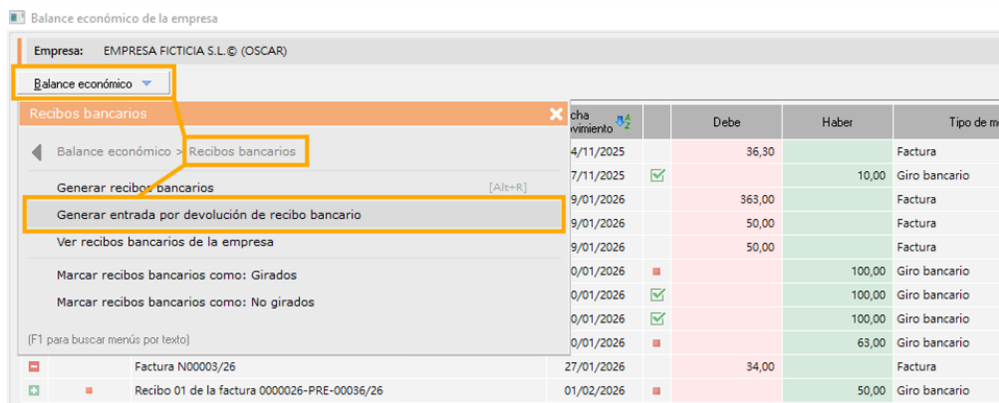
Balance económico de la empresa

Empresa: EMPRESA FICTICIA S.L.© (OSCAR)

Balance económico

Recibos bancarios

Balance económico > Recibos bancarios

Generar recibos bancarios [Alt+R]

Generar entrada por devolución de recibo bancario

Ver recibos bancarios de la empresa

Marcar recibos bancarios como: Girados

Marcar recibos bancarios como: No girados

[F1 para buscar menús por texto]

| | | | cha ovimiento | | Debe | Haber | Tipo de m |
|---|---|---|---|---|---|---|---|
| | | | 4/11/2025 | | 36,30 | | Factura |
| | | | 7/11/2025 | | | 10,00 | Giro bancario |
| | | | 9/01/2026 | | 363,00 | | Factura |
| | | | 9/01/2026 | | 50,00 | | Factura |
| | | | 9/01/2026 | | 50,00 | | Factura |
| | | | 0/01/2026 | | | 100,00 | Giro bancario |
| | | | 0/01/2026 | | | 100,00 | Giro bancario |
| | | | 0/01/2026 | | | 100,00 | Giro bancario |
| | | | 0/01/2026 | | | 63,00 | Giro bancario |
| | | Factura N00003/26 | 27/01/2026 | | 34,00 | | Factura |
| | | Recibo 01 de la factura 0000026-PRE-00036/26 | 01/02/2026 | | | 50,00 | Giro bancario |